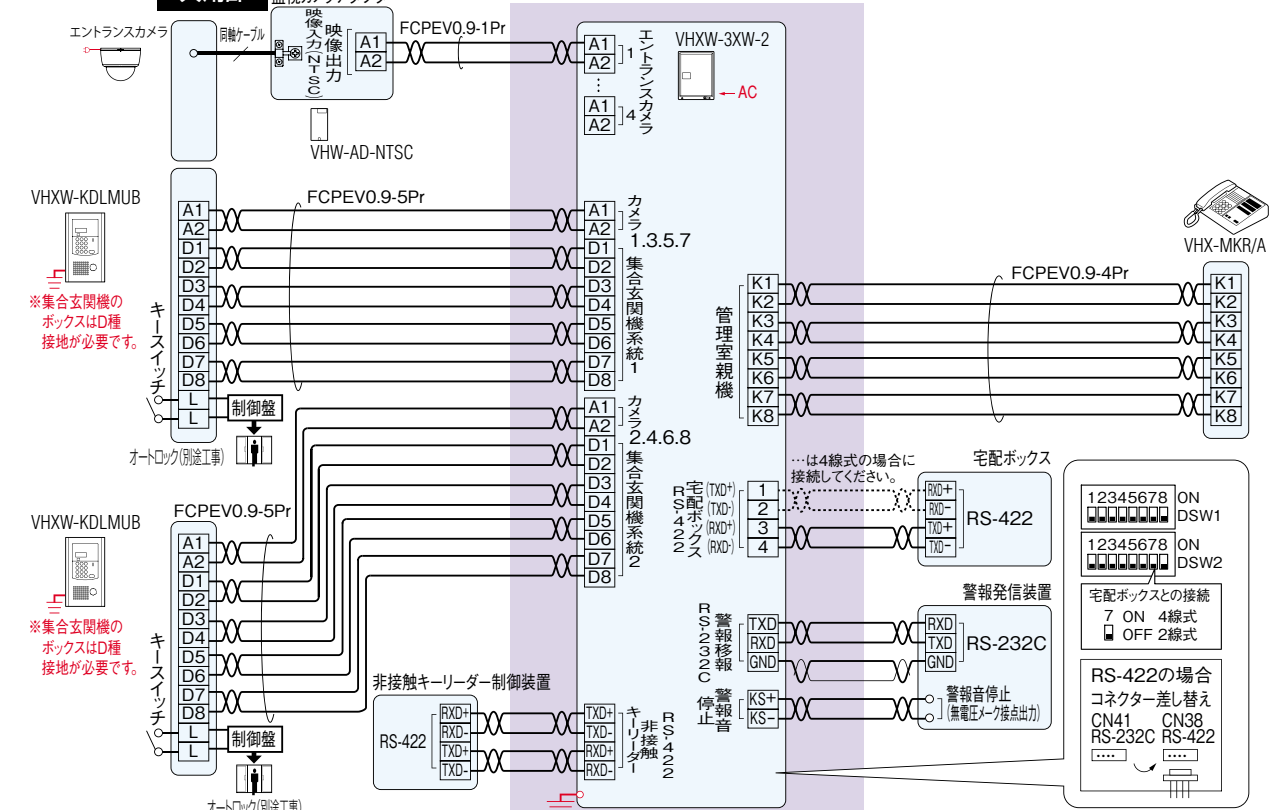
監視カメラアダプター

エントランスカメラ

同軸ケーブル

映像入力(NTSC)

映像出力

A1
A2

FCPEV0.9-1Pr

VHW-AD-NTSC

VHXW-3XW-2

A1
A2
…
A1
A2

1
4
エントランスカメラ

AC

VHXW-KDLMUB

※集合玄関機のボックスはD種接地が必要です。

FCPEV0.9-5Pr

A1
A2
D1
D2
D3
D4
D5
D6
D7
D8
L
L

キースイッチ

制御盤

オートロック(別途工事)

A1
A2
D1
D2
D3
D4
D5
D6
D7
D8

カメラ 1.3.5.7
集合玄関機系統1

A1
A2
D1
D2
D3
D4
D5
D6
D7
D8

カメラ 2.4.6.8
集合玄関機系統2

管理室親機

K1
K2
K3
K4
K5
K6
K7
K8

FCPEV0.9-4Pr

VHX-MKR/A

K1
K2
K3
K4
K5
K6
K7
K8

…は4線式の場合に接続してください。

宅配ボックス

宅配ボックス RS-422

(TXD+) 1
(TXD-) 2
(RXD+) 3
(RXD-) 4

RXD+
RXD-
TXD+
TXD-

RS-422

12345678 ON
DSW1

12345678 ON
DSW2

宅配ボックスとの接続
7 ON 4線式
OFF 2線式

警報発信装置

警報移報 RS-232C

TXD
RXD
GND

RXD
TXD
GND

RS-232C

警報音停止

KS+
KS-

警報音停止
(無電圧メーク接点出力)

RS-422の場合
コネクター差し替え
CN41 RS-232C
CN38 RS-422

VHXW-KDLMUB

※集合玄関機のボックスはD種接地が必要です。

FCPEV0.9-5Pr

A1
A2
D1
D2
D3
D4
D5
D6
D7
D8
L
L

キースイッチ

制御盤

オートロック(別途工事)

非接触キーリーダー制御装置

RS-422

RXD+
RXD-
TXD+
TXD-

TXD+
TXD-
RXD+
RXD-

非接触キーリーダー RS-422